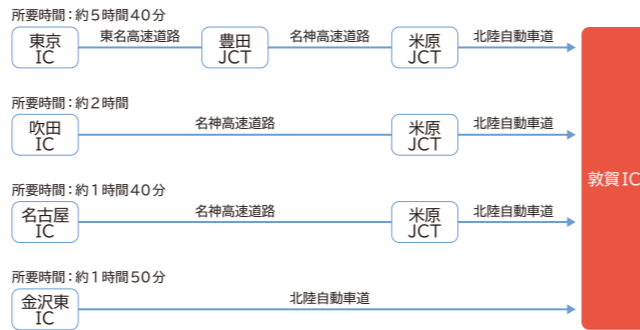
所要時間：約５時間４０分

東京IC 東名高速道路 豊田JCT 名神高速道路 米原JCT 北陸自動車道

所要時間：約２時間

吹田IC 名神高速道路 米原JCT 北陸自動車道

所要時間：約１時間４０分

名古屋IC 名神高速道路 米原JCT 北陸自動車道

所要時間：約１時間５０分

金沢東IC 北陸自動車道

敦賀IC